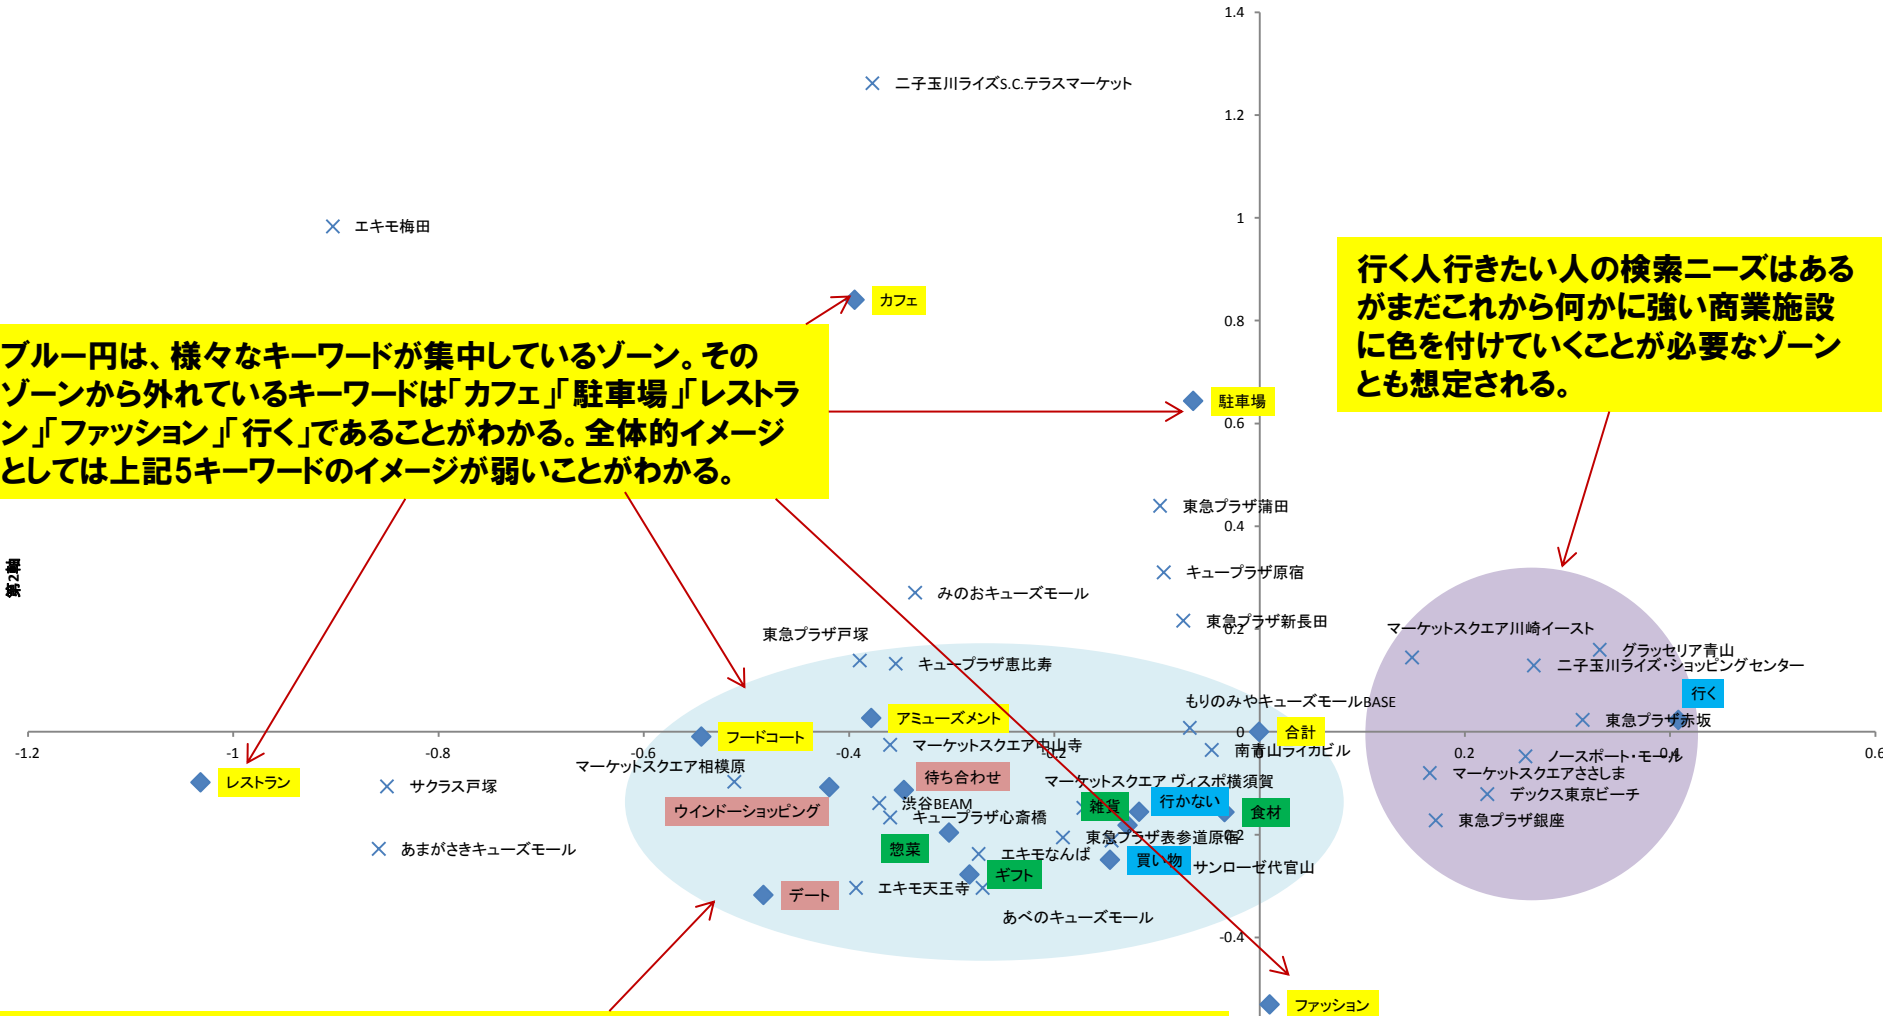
1.4

1.2

1

0.8

0.6

0.4

0.2

0

-0.2

-0.4

-1.2

-1

-0.8

-0.6

-0.4

0.2

0.4

0.6

第2軸

二子玉川ライズS.C.テラスマーケット

エキモ梅田

カフェ

ブルー円は、様々なキーワードが集中しているゾーン。そのゾーンから外れているキーワードは「カフェ」「駐車場」「レストラン」「ファッション」「行く」であることがわかる。全体的イメージとしては上記5キーワードのイメージが弱いことがわかる。

駐車場

行く人行きたい人の検索ニーズはあるがまだこれから何かに強い商業施設に色を付けていくことが必要なゾーンとも想定される。

東急プラザ蒲田

キュープラザ原宿

みのおキューズモール

東急プラザ新長田

マーケットスクエア川崎イースト

グラッセリア青山

二子玉川ライズ・ショッピングセンター

東急プラザ戸塚

キュープラザ恵比寿

もりのみやキューズモールBASE

行く

アミューズメント

フードコート

合計

東急プラザ赤坂

マーケットスクエア中山寺

南青山ライカビル

ノースポート・モール

レストラン

サクラス戸塚

マーケットスクエア相模原

待ち合わせ

マーケットスクエア ヴィスポ横須賀

マーケットスクエアささしま

ウインドーショッピング

渋谷BEAM

雑貨

行かない

食材

デックス東京ビーチ

キュープラザ心斎橋

東急プラザ表参道原宿

東急プラザ銀座

あまがさきキューズモール

惣菜

エキモなんば

買い物

サンローゼ代官山

ギフト

デート

エキモ天王寺

あべのキューズモール

ファッション